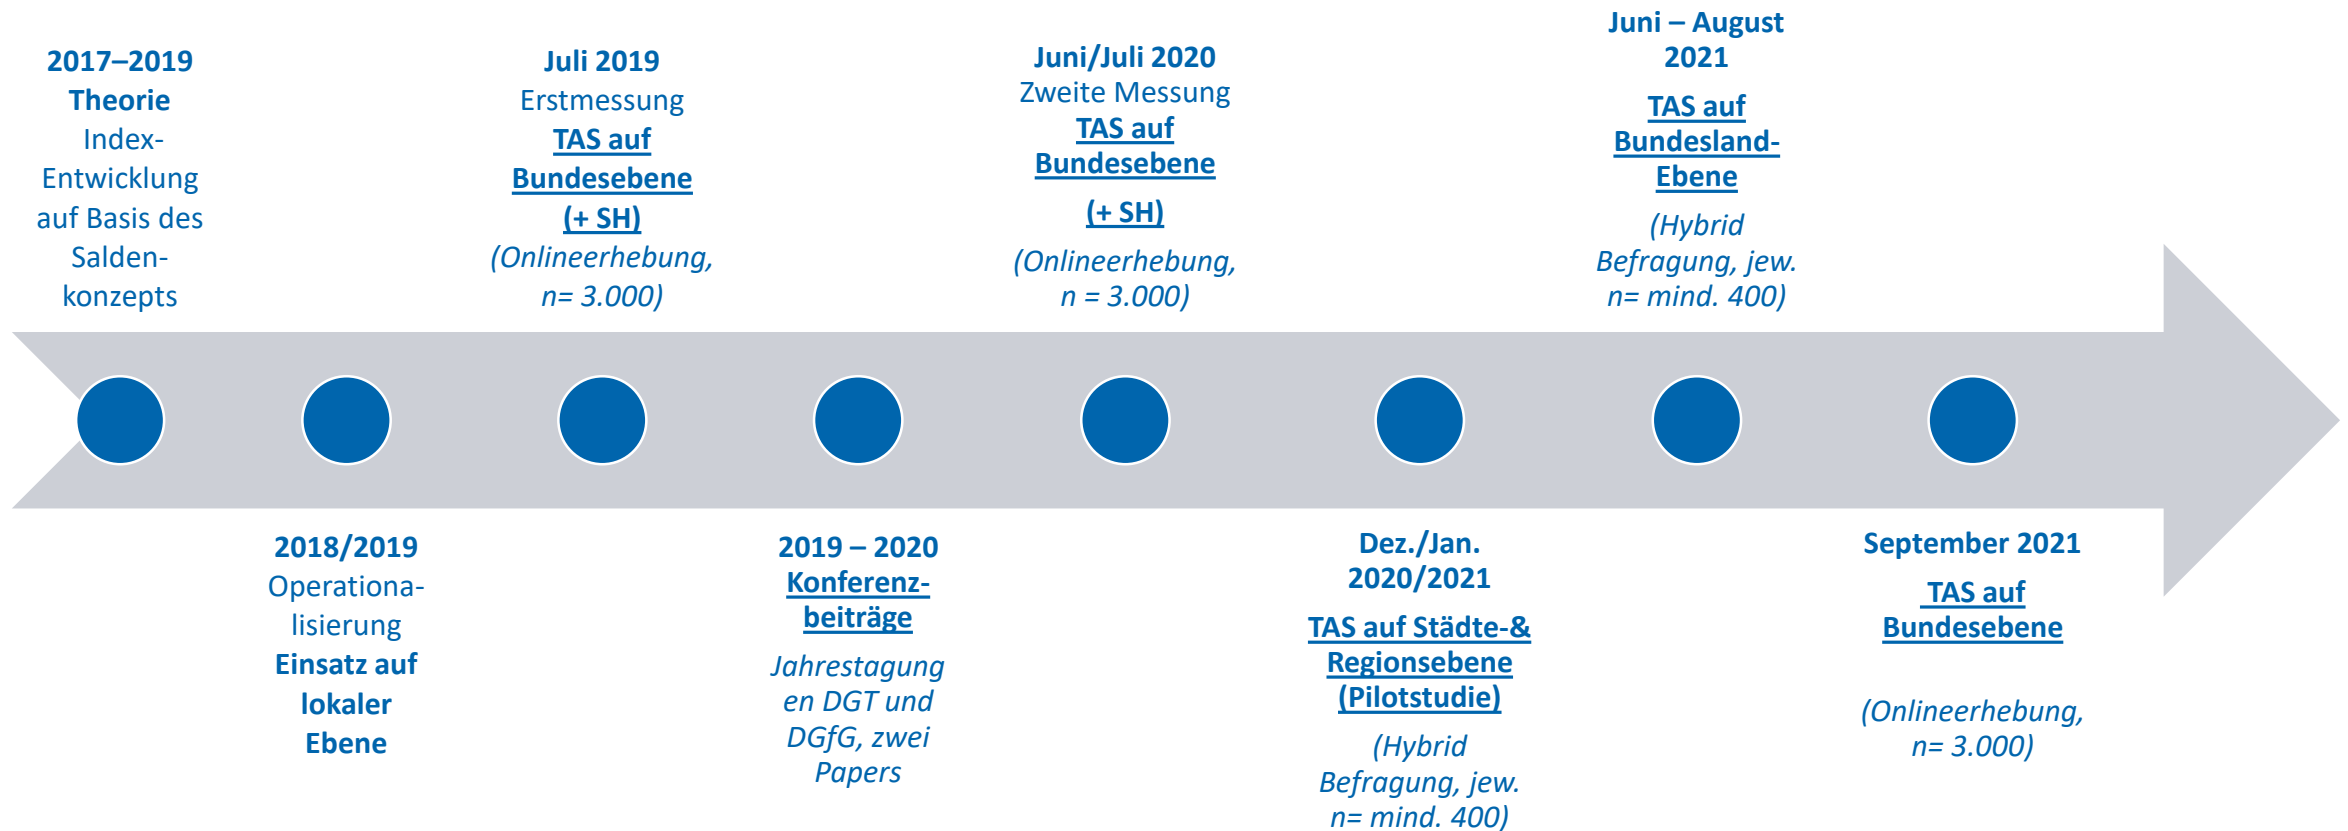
2017–2019
Theorie
Index-Entwicklung auf Basis des Salden-konzepts

Juli 2019
Erstmessung
TAS auf Bundesebene (+ SH)
(Onlineerhebung, n= 3.000)

Juni/Juli 2020
Zweite Messung
TAS auf Bundesebene
(+ SH)
(Onlineerhebung, n = 3.000)

Juni – August 2021
TAS auf Bundesland-Ebene
(Hybrid Befragung, jew. n= mind. 400)

2018/2019
Operationalisierung
Einsatz auf lokaler Ebene

2019 – 2020
Konferenzbeiträge
Jahrestagungen DGT und DGfG, zwei Papers

Dez./Jan. 2020/2021
TAS auf Städte-& Regionsebene (Pilotstudie)
(Hybrid Befragung, jew. n= mind. 400)

September 2021
TAS auf Bundesebene
(Onlineerhebung, n= 3.000)